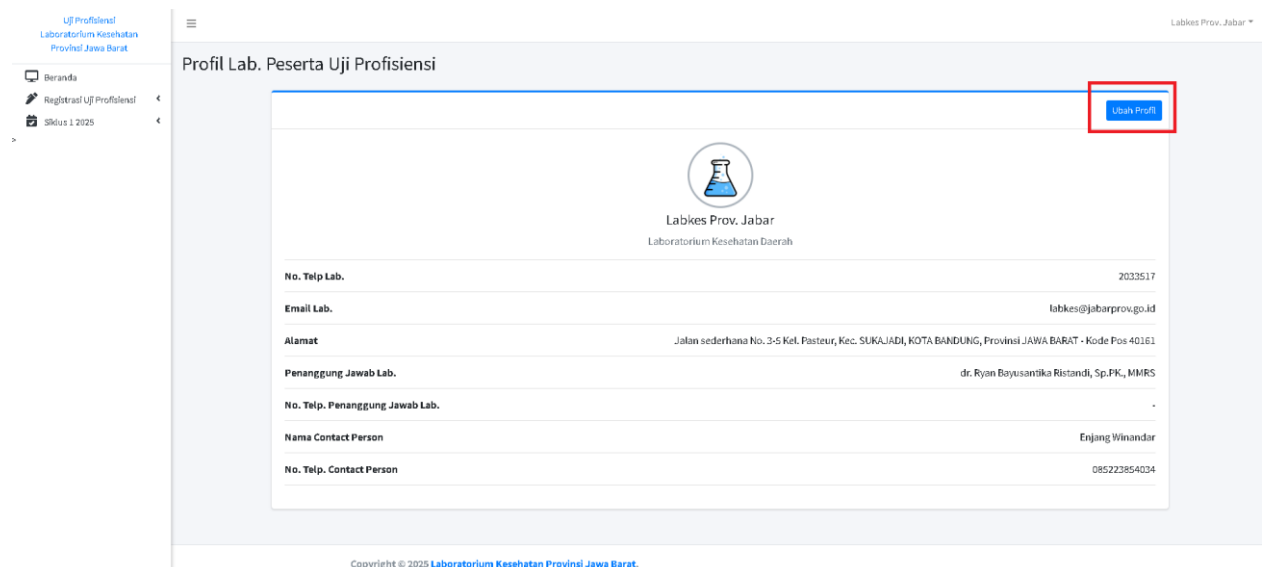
Uji Profisiensi Laboratorium Kesehatan Provinsi Jawa Barat

Beranda
Registrasi Uji Profisiensi
Siklus 1 2025

Labkes Prov. Jabar

Profil Lab. Peserta Uji Profisiensi

Ubah Profil

Labkes Prov. Jabar
Laboratorium Kesehatan Daerah

| | |
|---|---|
| No. Telp Lab. | 2033517 |
| Email Lab. | labkes@jabarprov.go.id |
| Alamat | Jalan sederhana No. 3-5 Kel. Pasteur, Kec. SUKAJADI, KOTA BANDUNG, Provinsi JAWA BARAT - Kode Pos 40161 |
| Penanggung Jawab Lab. | dr. Ryan Bayusantika Ristandi, Sp.PK., MMRS |
| No. Telp. Penanggung Jawab Lab. | - |
| Nama Contact Person | Enjang Winandar |
| No. Telp. Contact Person | 085223854034 |

Copyright © 2025 Laboratorium Kesehatan Provinsi Jawa Barat.